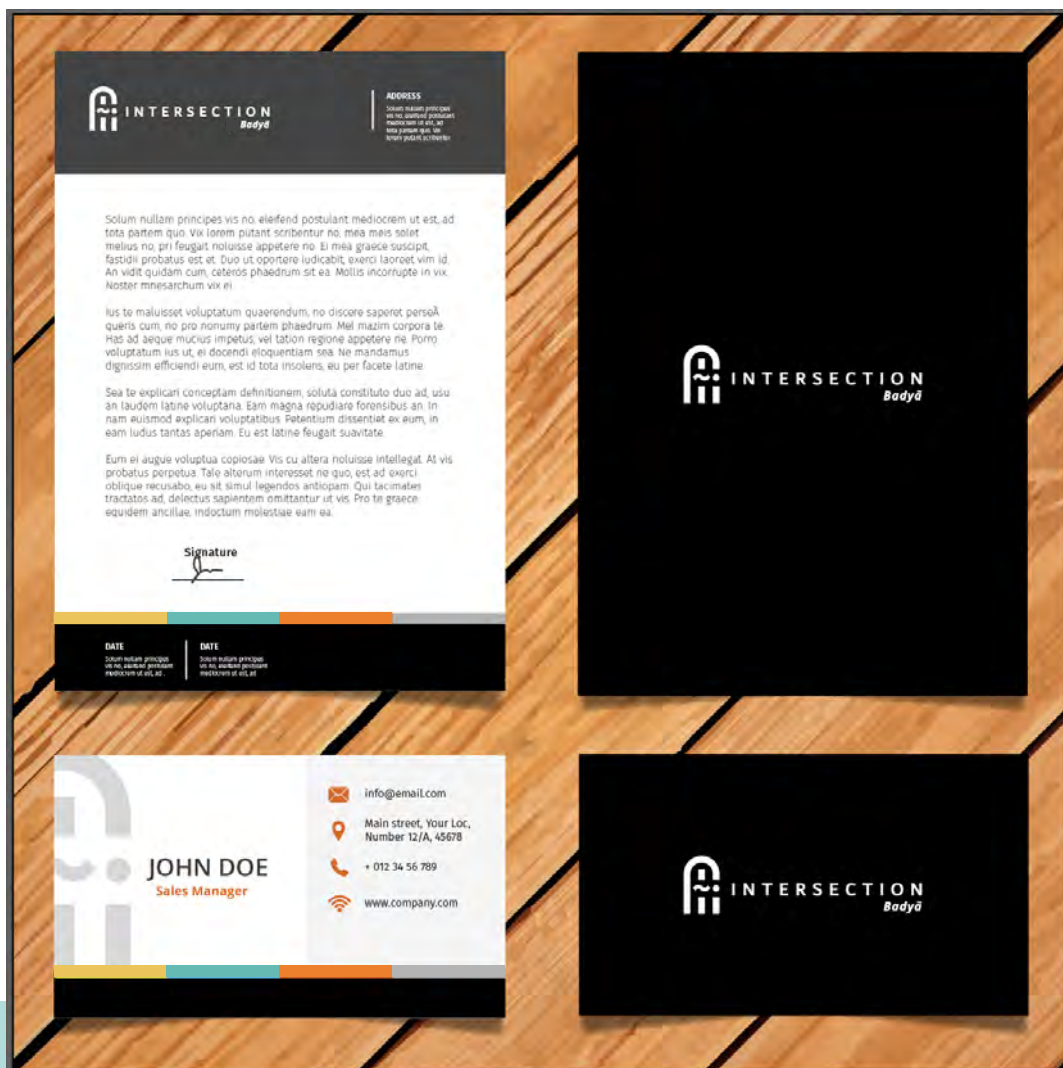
INTERSECTION
Badyā

ADDRESS
Solum nullam principes vis no, eleifend postulant mediocrem ut est, ad tota partem quo. Vix lorem putant scribentur

Solum nullam principes vis no, eleifend postulant mediocrem ut est, ad tota partem quo. Vix lorem putant scribentur no, mea meis solet melius no, pri feugait noluisse appetere no. Ei mea graece suscipit, fastidii probatus est et. Duo ut oportere iudicabit, exerci laoreet vim id. An vidit quidam cum, ceteros phaedrum sit ea. Mollis incorrupte in vix. Noster mnesarchum vix ei.

Ius te maluisset voluptatum quaerendum, no discere saperet perseÂ queris cum, no pro nonumy partem phaedrum. Mel mazim corpora te. Has ad aeque mucius impetus, vel tation regione appetere ne. Porro voluptatum ius ut, ei docendi eloquentiam sea. Ne mandamus dignissim efficiendi eum, est id tota insolens, eu per facete latine.

Sea te explicari conceptam definitionem, soluta constituto duo ad, usu an laudem latine voluptaria. Eam magna repudiare forensibus an. In nam euismod explicari voluptatibus. Petentium dissentiet ex eum, in eam ludus tantas aperiam. Eu est latine feugait suavitate.

Eum ei augue voluptua copiosae. Vis cu altera noluisse intellegat. At vis probatus perpetua. Tale alterum interesset ne quo, est ad exerci oblique recusabo, eu sit simul legendos antiopam. Qui tacimates tractatos ad, delectus sapientem omittantur ut vis. Pro te graece equidem ancillae, indoctum molestiae eam ea.

Signature

DATE
Solum nullam principes vis no, eleifend postulant mediocrem ut est, ad

DATE
Solum nullam principes vis no, eleifend postulant mediocrem ut est, ad

INTERSECTION
Badyā

JOHN DOE
Sales Manager

info@email.com
Main street, Your Loc, Number 12/A, 45678
+ 012 34 56 789
www.company.com

INTERSECTION
Badyā